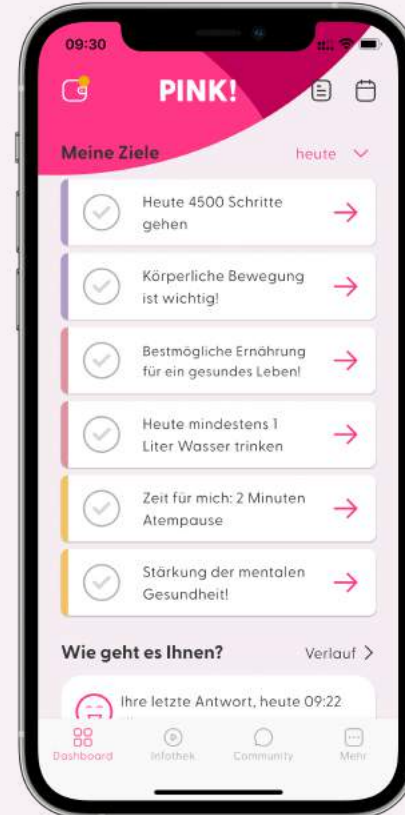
09:30

PINK!

Meine Ziele

heute

Heute 4500 Schritte gehen

Körperliche Bewegung ist wichtig!

Bestmögliche Ernährung für ein gesundes Leben!

Heute mindestens 1 Liter Wasser trinken

Zeit für mich: 2 Minuten Atempause

Stärkung der mentalen Gesundheit!

Wie geht es Ihnen?

Verlauf

Ihre letzte Antwort, heute 09:22

Dashboard

Infothek

Community

Mehr